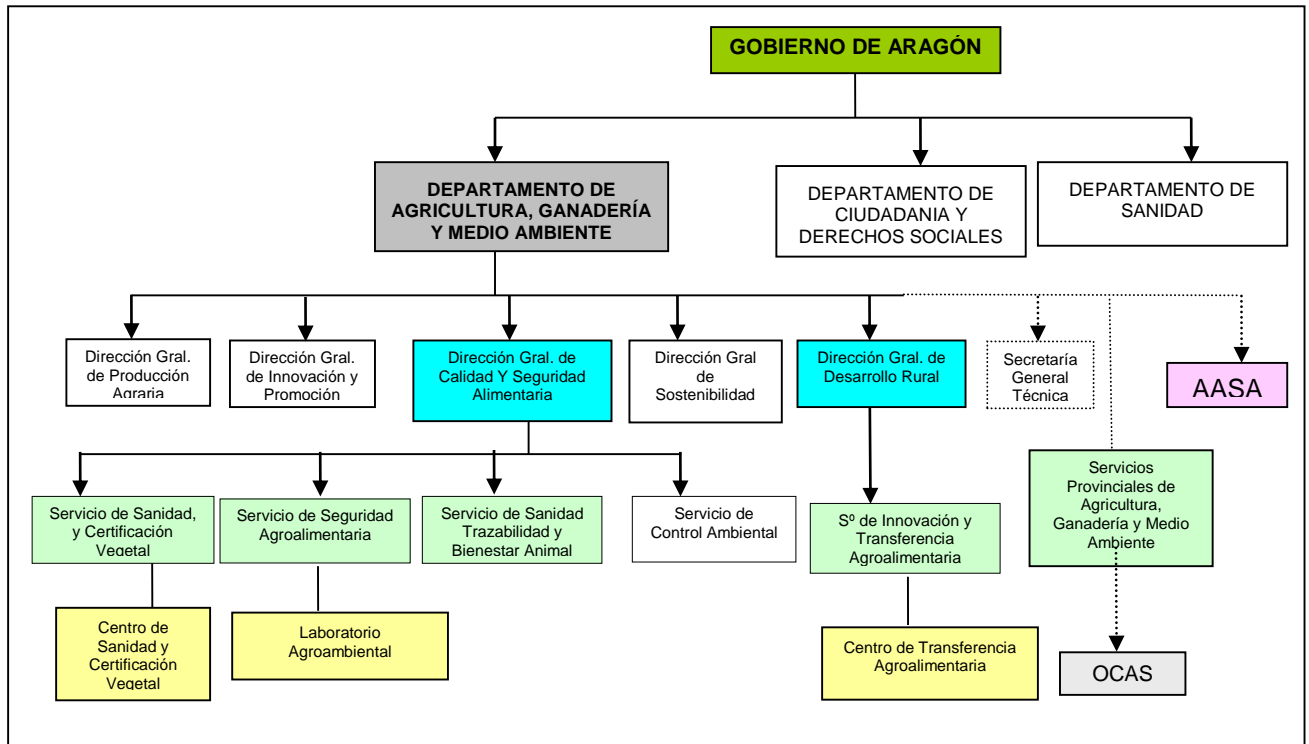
GOBIERNO DE ARAGÓN

DEPARTAMENTO DE AGRICULTURA, GANADERÍA Y MEDIO AMBIENTE

DEPARTAMENTO DE CIUDADANIA Y DERECHOS SOCIALES

DEPARTAMENTO DE SANIDAD

Dirección Gral. de Producción Agraria

Dirección Gral. de Innovación y Promoción

Dirección Gral. de Calidad Y Seguridad Alimentaria

Dirección Gral de Sostenibilidad

Dirección Gral. de Desarrollo Rural

Secretaría General Técnica

AASA

Servicio de Sanidad, y Certificación Vegetal

Servicio de Seguridad Agroalimentaria

Servicio de Sanidad Trazabilidad y Bienestar Animal

Servicio de Control Ambiental

Sº de Innovación y Transferencia Agroalimentaria

Servicios Provinciales de Agricultura, Ganadería y Medio Ambiente

Centro de Sanidad y Certificación Vegetal

Laboratorio Agroambiental

Centro de Transferencia Agroalimentaria

OCAS